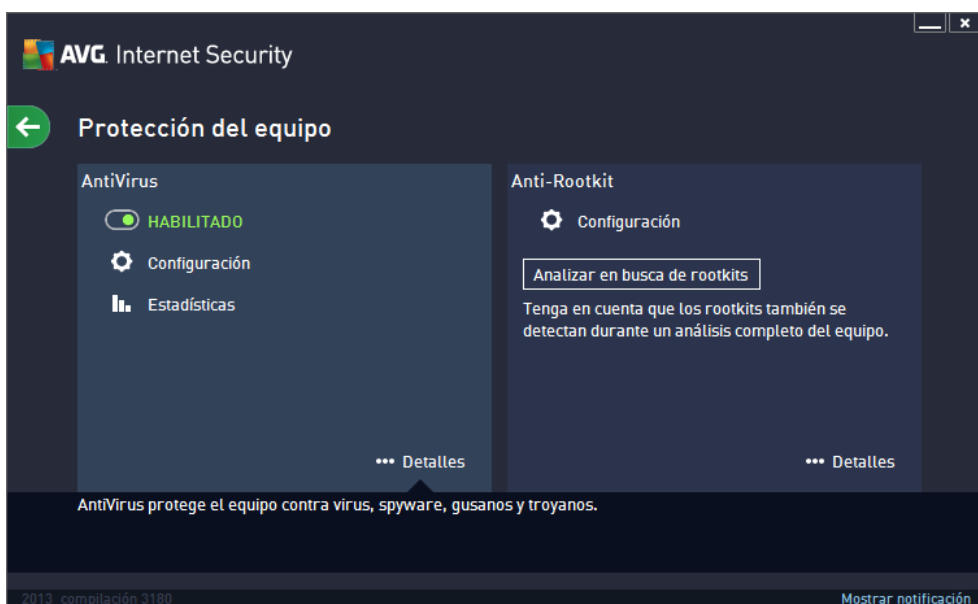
AVG. Internet Security

Protección del equipo

AntiVirus

HABILITADO

Configuración

Estadísticas

••• Detalles

Anti-Rootkit

Configuración

Analizar en busca de rootkits

Tenga en cuenta que los rootkits también se detectan durante un análisis completo del equipo.

••• Detalles

AntiVirus protege el equipo contra virus, spyware, gusanos y troyanos.

2013 compilación 3180

Mostrar notificación